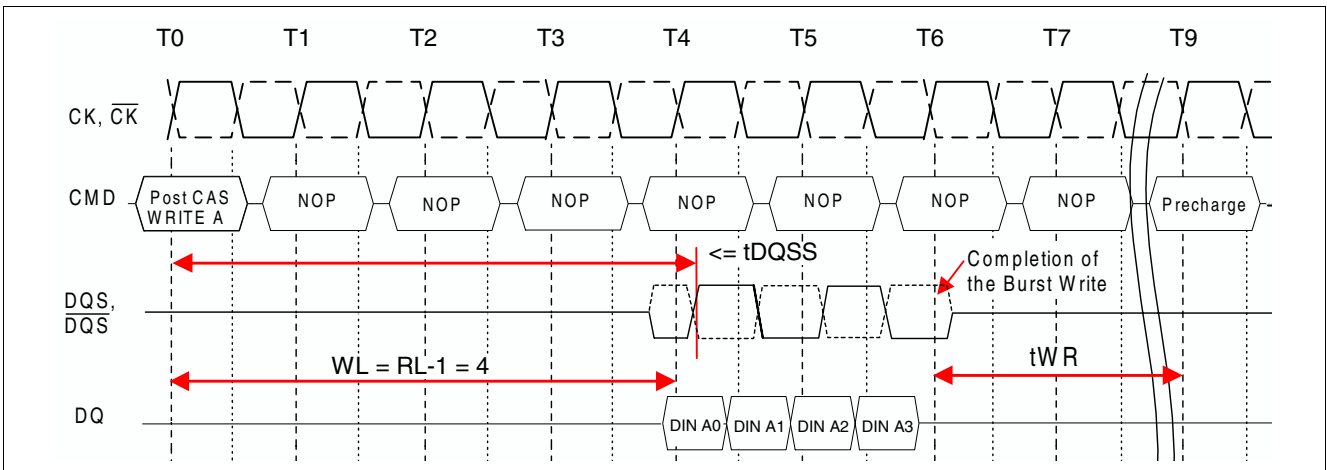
T0 T1 T2 T3 T4 T5 T6 T7 T9

CK, $\overline{CK}$

CMD

Post CAS WRITE A

NOP

NOP

NOP

NOP

NOP

NOP

NOP

Precharge

<= tDQSS

Completion of the Burst Write

DQS, $\overline{DQS}$

WL = RL-1 = 4

tWR

DQ

DIN A0

DIN A1

DIN A2

DIN A3